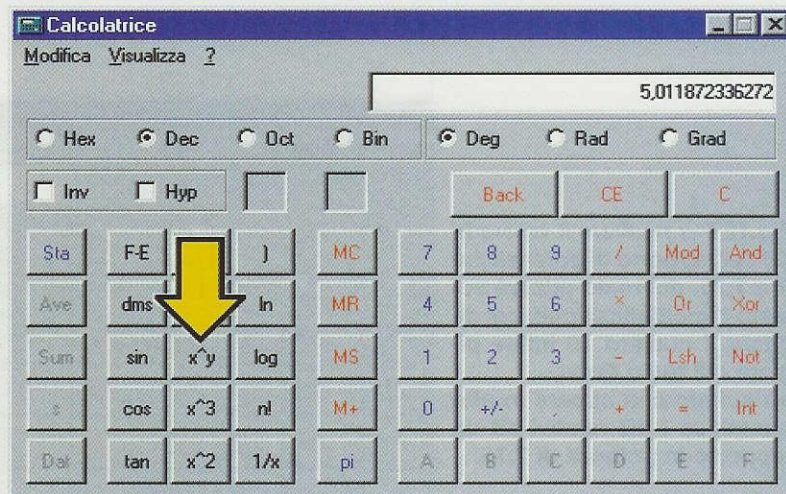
Calcolatrice

Modifica Visualizza ?

5,011872336272

Hex Dec Oct Bin Deg Rad Grad

Inv Hyp

Back CE C

| Sta | F-E | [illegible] | ) | MC | 7 | 8 | 9 | / | Mod | And |
|---|---|---|---|---|---|---|---|---|---|---|
| Ave | dms | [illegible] | ln | MR | 4 | 5 | 6 | * | Or | Xor |
| Sum | sin | x^y | log | MS | 1 | 2 | 3 | - | Lsh | Not |
| s | cos | x^3 | n! | M+ | 0 | +/- | . | + | = | Int |
| Dat | tan | x^2 | 1/x | pi | A | B | C | D | E | F |